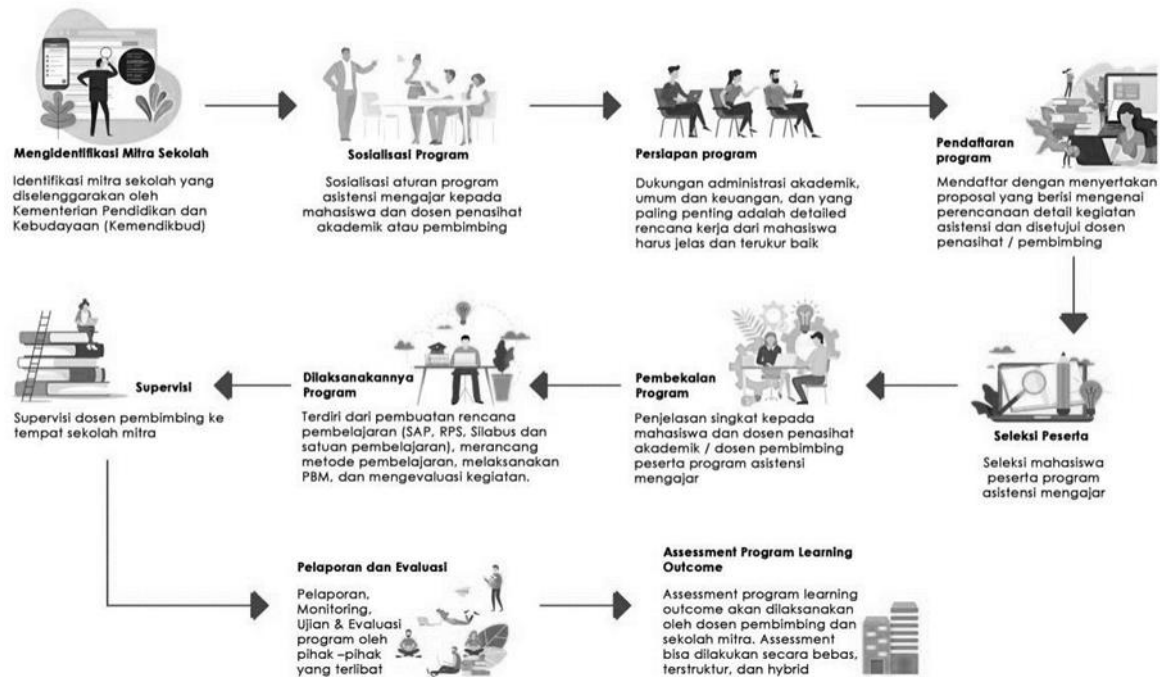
Mengidentifikasi Mitra Sekolah

Identifikasi mitra sekolah yang diselenggarakan oleh Kementerian Pendidikan dan Kebudayaan (Kemendikbud)

Sosialisasi Program

Sosialisasi aturan program asistensi mengajar kepada mahasiswa dan dosen penasihat akademik atau pembimbing

Persiapan program

Dukungan administrasi akademik, umum dan keuangan, dan yang paling penting adalah detailed rencana kerja dari mahasiswa harus jelas dan terukur baik

Pendaftaran program

Mendaftar dengan menyertakan proposal yang berisi mengenai perencanaan detail kegiatan asistensi dan disetujui dosen penasihat / pembimbing

Seleksi Peserta

Seleksi mahasiswa peserta program asistensi mengajar

Pembekalan Program

Penjelasan singkat kepada mahasiswa dan dosen penasihat akademik / dosen pembimbing peserta program asistensi mengajar

Dilaksanakannya Program

Terdiri dari pembuatan rencana pembelajaran (SAP, RPS, Silabus dan satuan pembelajaran), merancang metode pembelajaran, melaksanakan PBM, dan mengevaluasi kegiatan.

Supervisi

Supervisi dosen pembimbing ke tempat sekolah mitra

Pelaporan dan Evaluasi

Pelaporan, Monitoring, Ujian & Evaluasi program oleh pihak –pihak yang terlibat

Assessment Program Learning Outcome

Assessment program learning outcome akan dilaksanakan oleh dosen pembimbing dan sekolah mitra. Assessment bisa dilakukan secara bebas, terstruktur, dan hybrid